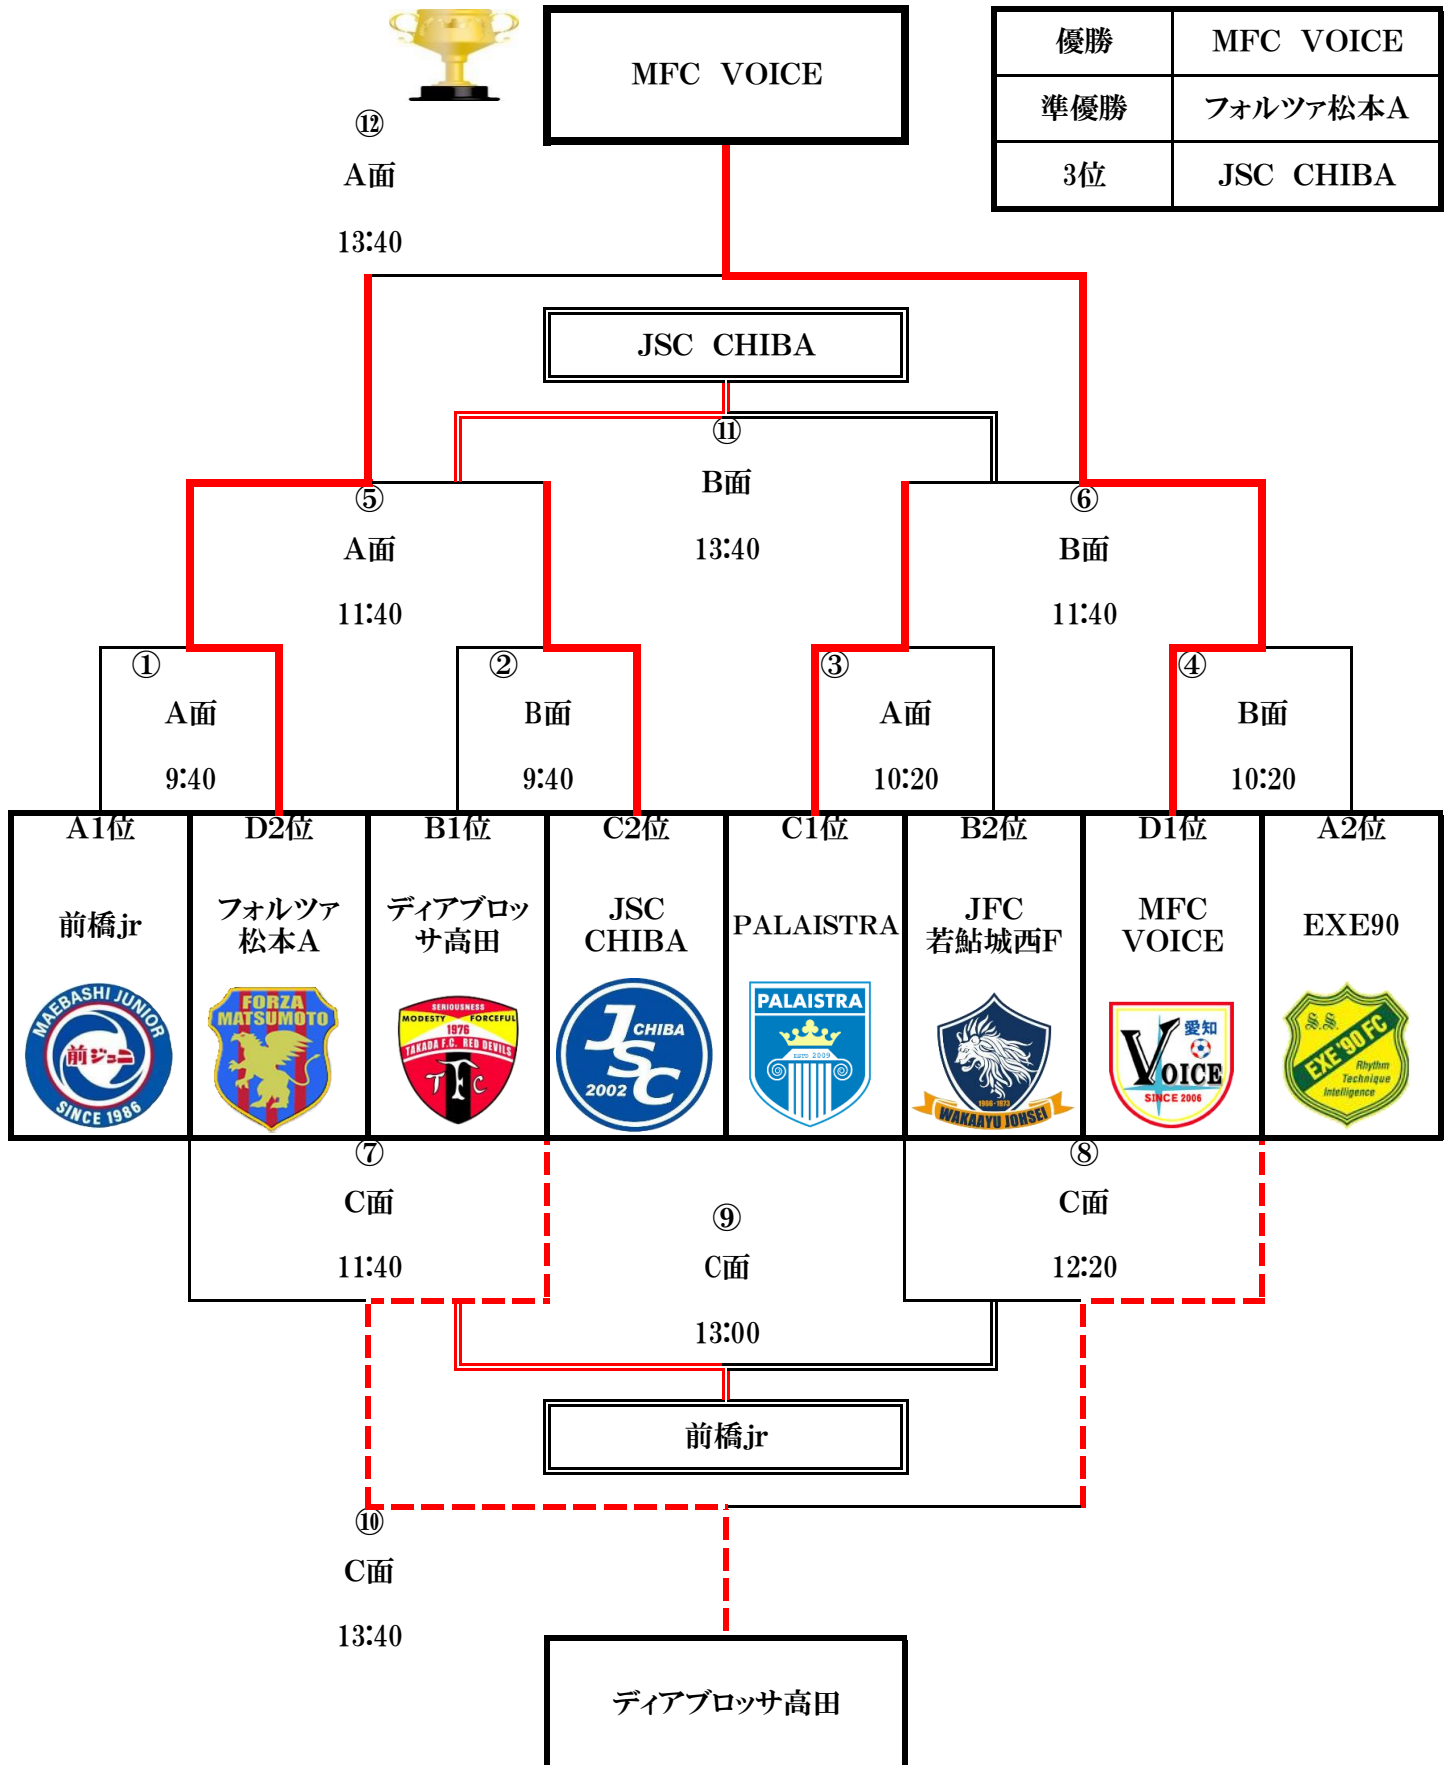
MFC VOICE

| 優勝 | MFC VOICE |
|---|---|
| 準優勝 | フォルツァ松本A |
| 3位 | JSC CHIBA |

⑫
A面
13:40

JSC CHIBA

⑪
B面
13:40

⑤
A面
11:40

⑥
B面
11:40

①
A面
9:40

②
B面
9:40

③
A面
10:20

④
B面
10:20

| A1位 | D2位 | B1位 | C2位 | C1位 | B2位 | D1位 | A2位 |
|---|---|---|---|---|---|---|---|
| 前橋jr | フォルツァ松本A | ディアブロッサ高田 | JSC CHIBA | PALAISTRA | JFC 若鮎城西F | MFC VOICE | EXE90 |

MAEBASHI JUNIOR 前ジュニ SINCE 1986
FORZA MATSUMOTO
SERIOUSNESS MODESTY FORCEFUL 1976 TAKADA F.C. RED DEVILS TFC
JSC CHIBA 2002
PALAISTRA ESTD 2009
1996・1973 WAKAAYU JOHSEI
愛知 VOICE SINCE 2006
S.S. EXE'90 FC Rhythm Technique Intelligence

⑦
C面
11:40

⑨
C面
13:00

⑧
C面
12:20

前橋jr

⑩
C面
13:40

ディアブロッサ高田